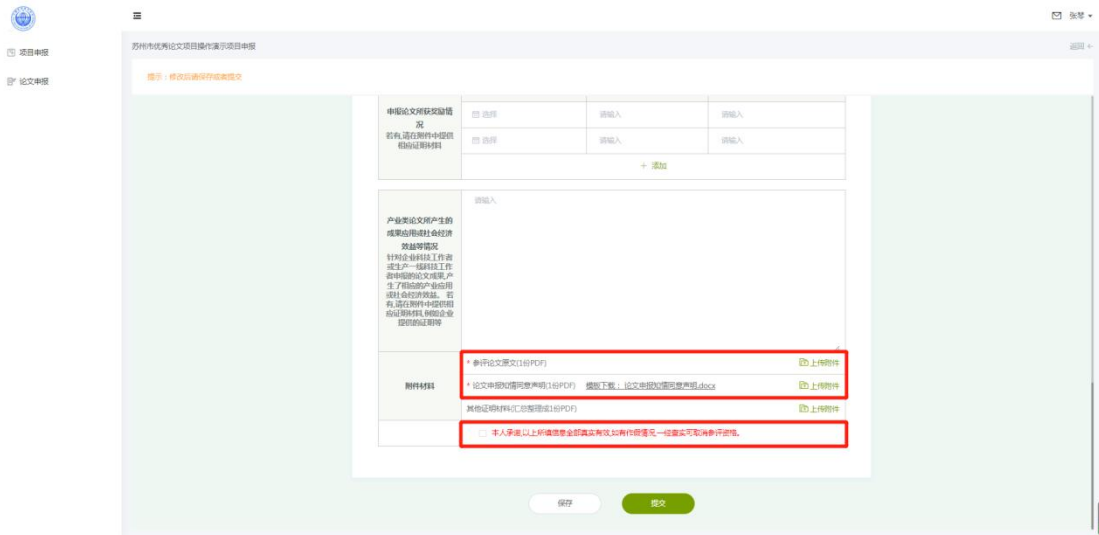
≡

张琴

项目申报

论文申报

苏州市优秀论文项目操作演示项目申报

返回

提示：修改后请保存或者提交

| 申报论文所获奖励情况 若有,请在附件中提供相应证明材料 | 选择 | 请输入 | 请输入 |
|---|---|---|---|
| | 选择 | 请输入 | 请输入 |
| | + 添加 | | |

产业类论文所产生的成果应用或社会经济效益等情况 针对企业科技工作者或生产一线科技工作者申报的论文成果,产生了相应的产业应用或社会经济效益。若有,请在附件中提供相应证明材料,例如企业提供的证明等

请输入

附件材料

* 参评论文原文(1份PDF) 上传附件

* 论文申报知情同意声明(1份PDF) 模板下载：论文申报知情同意声明.docx 上传附件

其他证明材料(汇总整理成1份PDF) 上传附件

本人承诺:以上所填信息全部真实有效,如有作假情况,一经查实开取消参评资格。

保存

提交